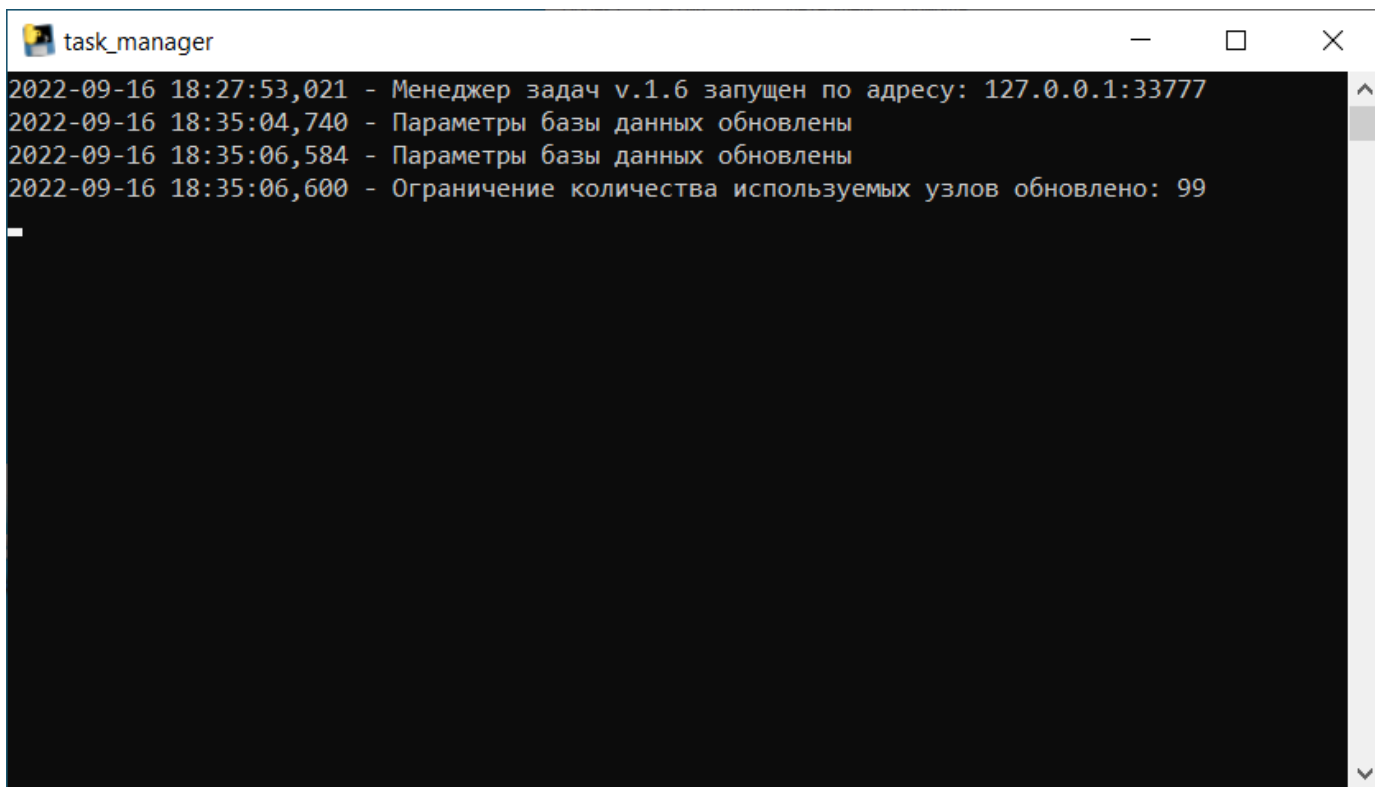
task_manager

2022-09-16 18:27:53,021 - Менеджер задач v.1.6 запущен по адресу: 127.0.0.1:33777
2022-09-16 18:35:04,740 - Параметры базы данных обновлены
2022-09-16 18:35:06,584 - Параметры базы данных обновлены
2022-09-16 18:35:06,600 - Ограничение количества используемых узлов обновлено: 99